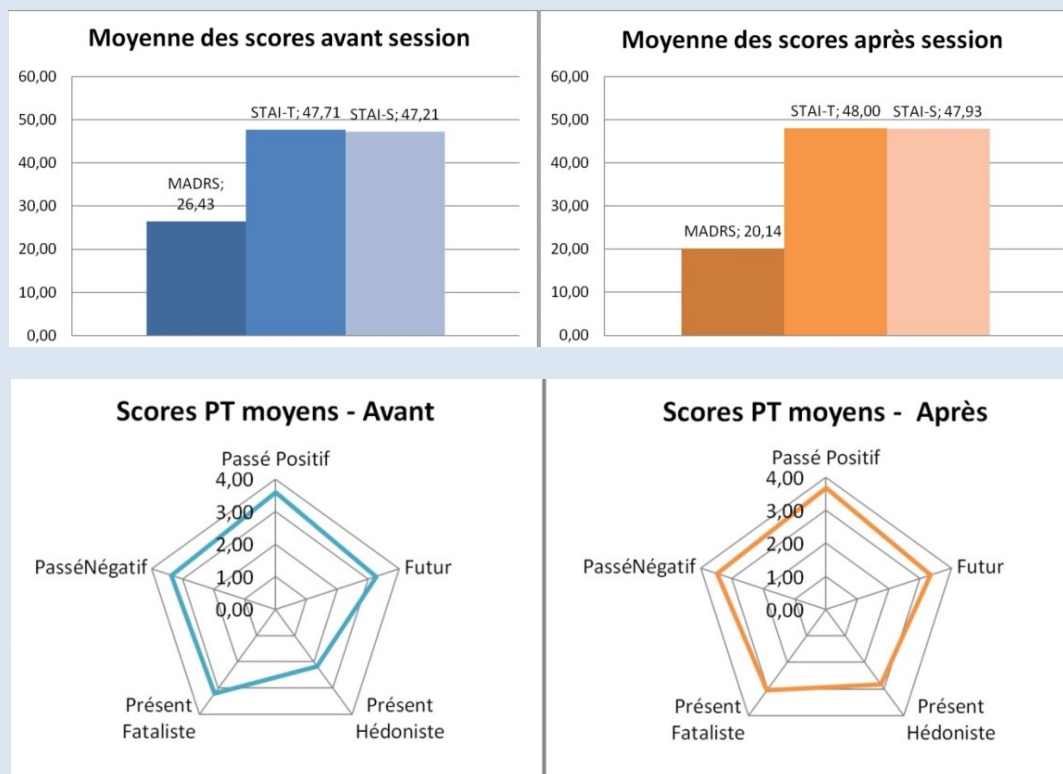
Moyenne des scores avant session

60,00
50,00
40,00
30,00
20,00
10,00
0,00

MADRS; 26,43
STAI-T; 47,71
STAI-S; 47,21

Moyenne des scores après session

60,00
50,00
40,00
30,00
20,00
10,00
0,00

MADRS; 20,14
STAI-T; 48,00
STAI-S; 47,93

Scores PT moyens - Avant

Passé Positif
4,00
3,00
2,00
1,00
0,00
Futur
Présent Hédoniste
Présent Fataliste
PasséNégatif

Scores PT moyens - Après

Passé Positif
4,00
3,00
2,00
1,00
0,00
Futur
Présent Hédoniste
Présent Fataliste
PasséNégatif